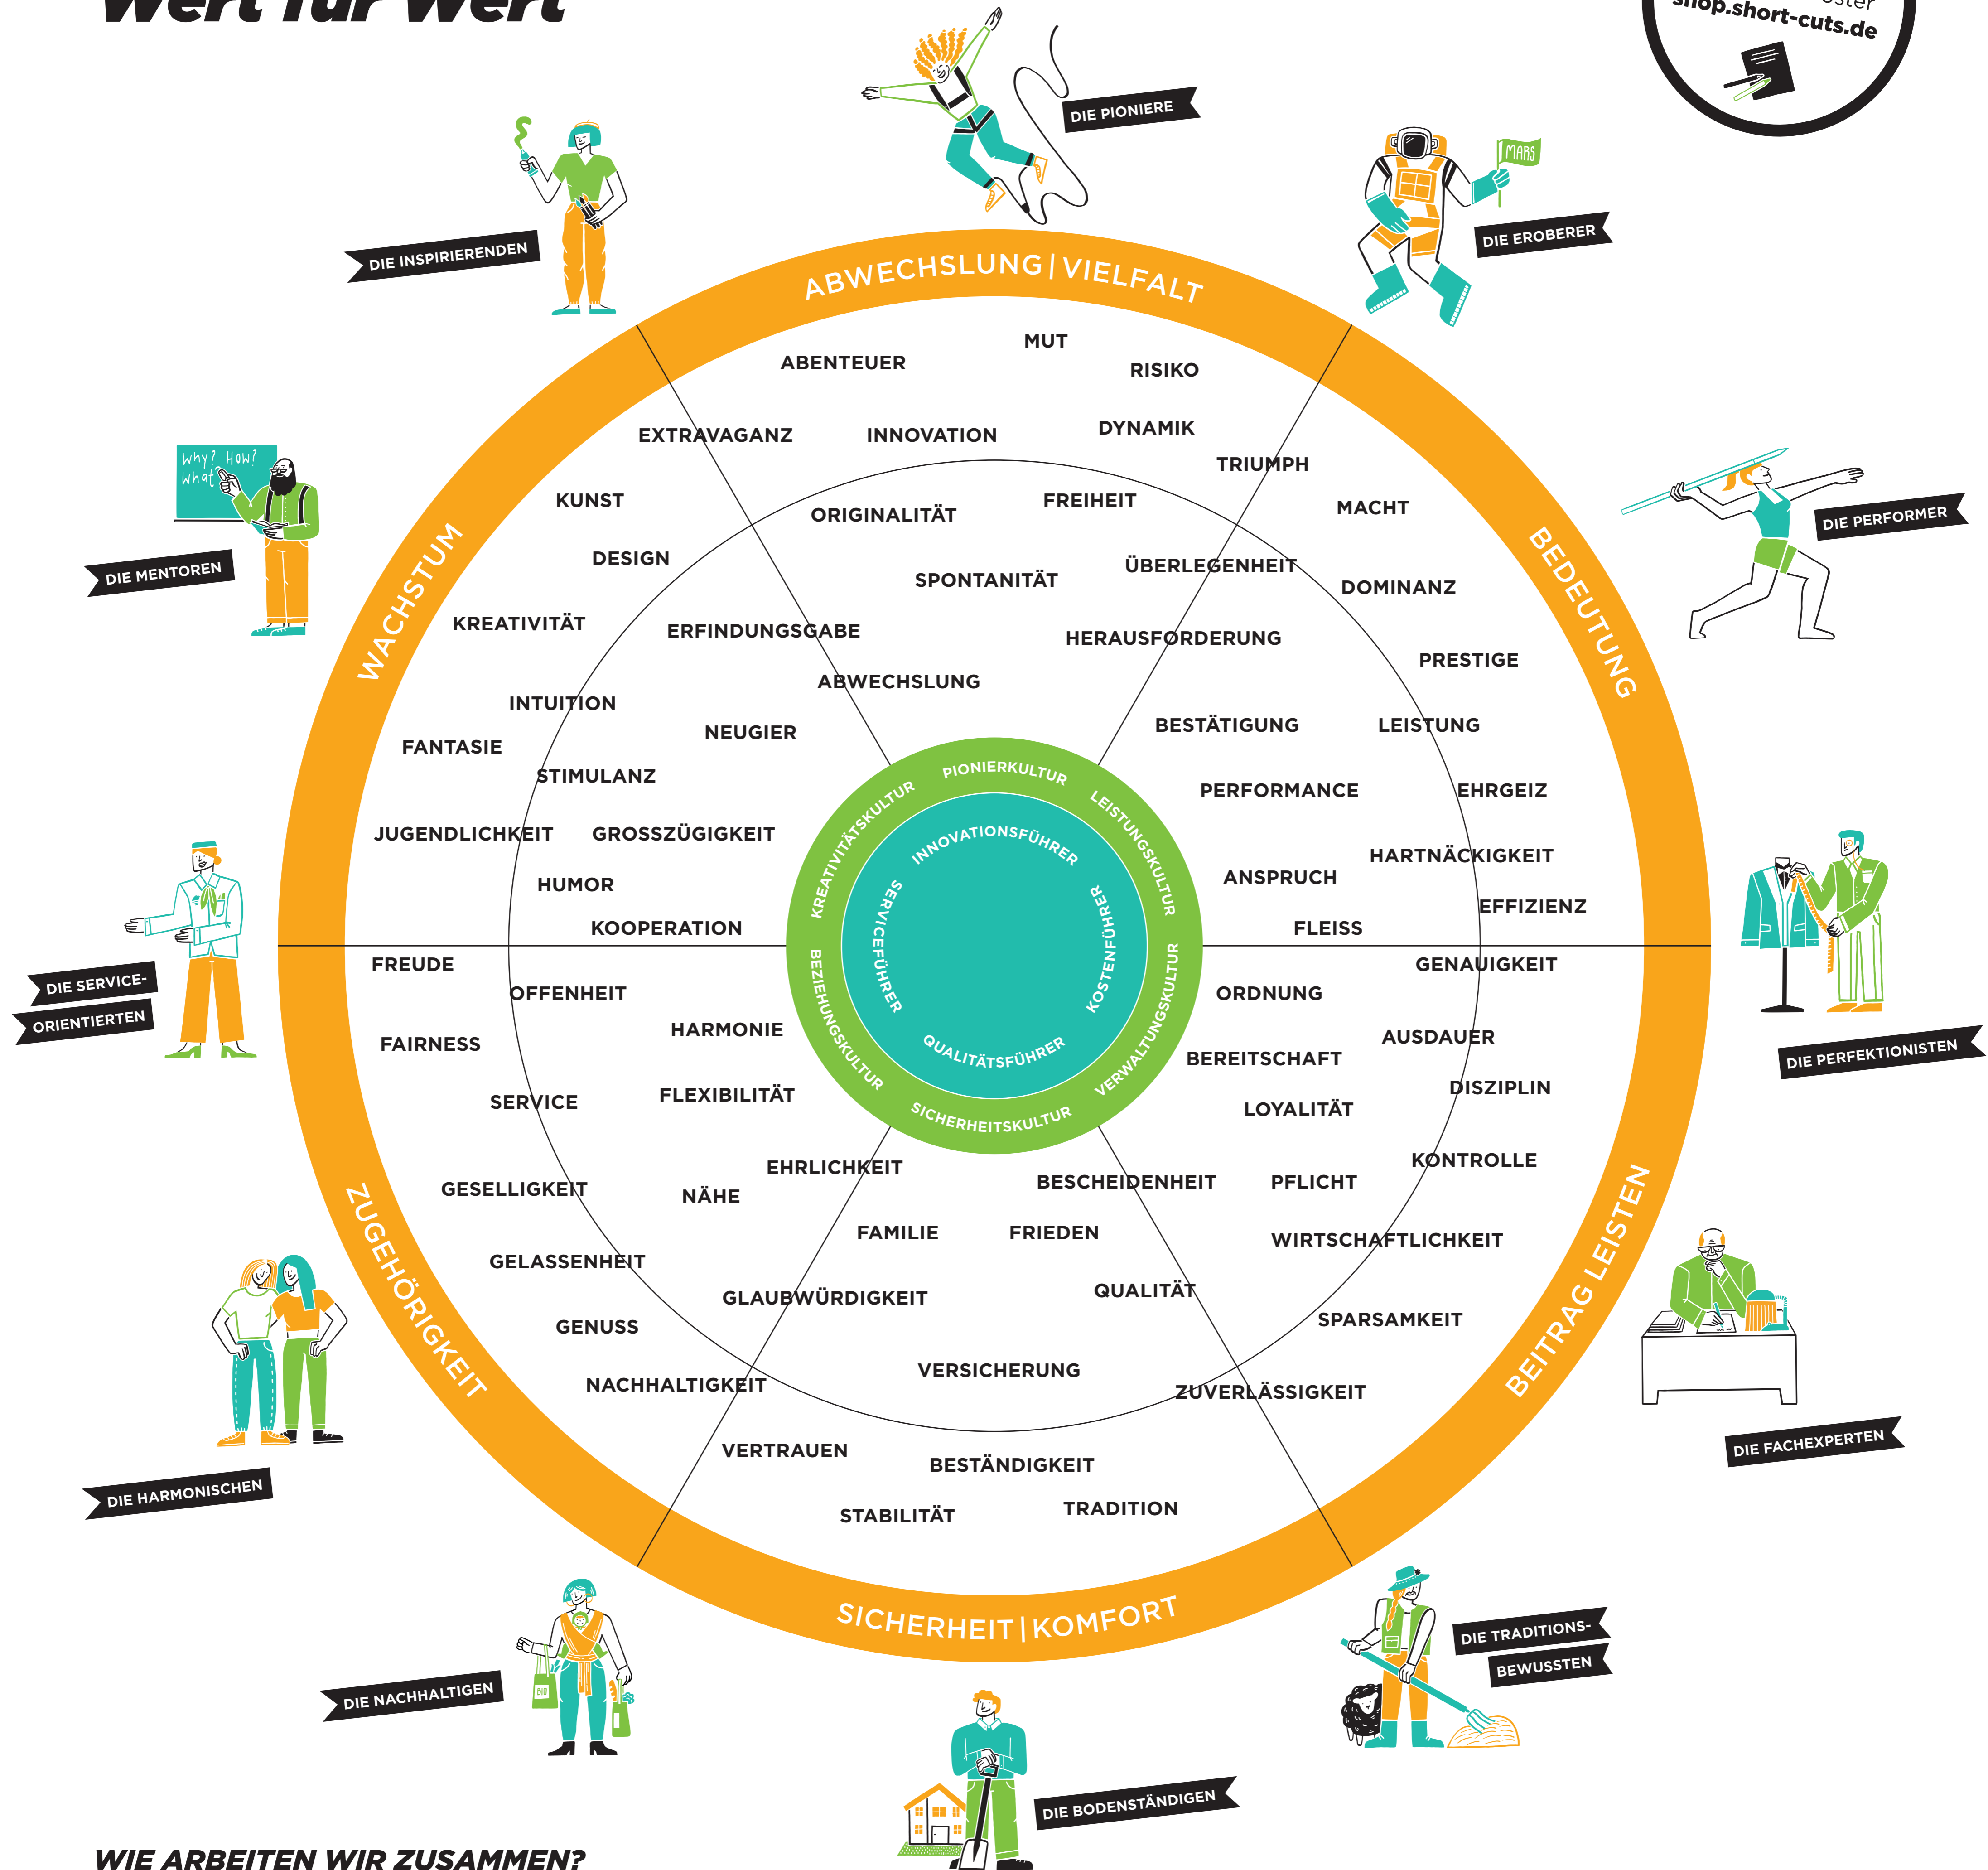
Wert für Wert

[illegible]oster
shop.short-cuts.de

DIE PIONIERE
DIE EROBERER
DIE INSPIRIERENDEN
MARS

ABWECHSLUNG | VIELFALT

MUT
ABENTEUER
RISIKO
EXTRAVAGANZ
INNOVATION
DYNAMIK
TRIUMPH
KUNST
ORIGINALITÄT
FREIHEIT
MACHT
DESIGN
SPONTANITÄT
ÜBERLEGENHEIT
DOMINANZ
KREATIVITÄT
ERFINDUNGSGABE
HERAUSFORDERUNG
PRESTIGE
ABWECHSLUNG
INTUITION
NEUGIER
BESTÄTIGUNG
LEISTUNG
FANTASIE
STIMULANZ
PERFORMANCE
EHRGEIZ
JUGENDLICHKEIT
GROSSZÜGIGKEIT
HARTNÄCKIGKEIT
HUMOR
ANSPRUCH
EFFIZIENZ
KOOPERATION
FLEISS
FREUDE
GENAUIGKEIT
OFFENHEIT
ORDNUNG
HARMONIE
AUSDAUER
FAIRNESS
BEREITSCHAFT
DISZIPLIN
SERVICE
FLEXIBILITÄT
LOYALITÄT
KONTROLLE
EHRLICHKEIT
GESELLIGKEIT
NÄHE
BESCHEIDENHEIT
PFLICHT
FAMILIE
FRIEDEN
WIRTSCHAFTLICHKEIT
GELASSENHEIT
GLAUBWÜRDIGKEIT
QUALITÄT
GENUSS
SPARSAMKEIT
VERSICHERUNG
NACHHALTIGKEIT
ZUVERLÄSSIGKEIT
VERTRAUEN
BESTÄNDIGKEIT
STABILITÄT
TRADITION

WACHSTUM
BEDEUTUNG
ZUGEHÖRIGKEIT
BEITRAG LEISTEN
SICHERHEIT | KOMFORT

PIONIERKULTUR
LEISTUNGSKULTUR
VERWALTUNGSKULTUR
SICHERHEITSKULTUR
BEZIEHUNGSKULTUR
KREATIVITÄTSKULTUR
INNOVATIONSFÜHRER
KOSTENFÜHRER
QUALITÄTSFÜHRER
SERVICEFÜHRER

Why? How? What?
DIE MENTOREN
DIE PERFORMER
DIE SERVICE-ORIENTIERTEN
DIE PERFEKTIONISTEN
DIE HARMONISCHEN
DIE FACHEXPERTEN
DIE NACHHALTIGEN
BIO
DIE TRADITIONS-BEWUSSTEN
DIE BODENSTÄNDIGEN

WIE ARBEITEN WIR ZUSAMMEN?